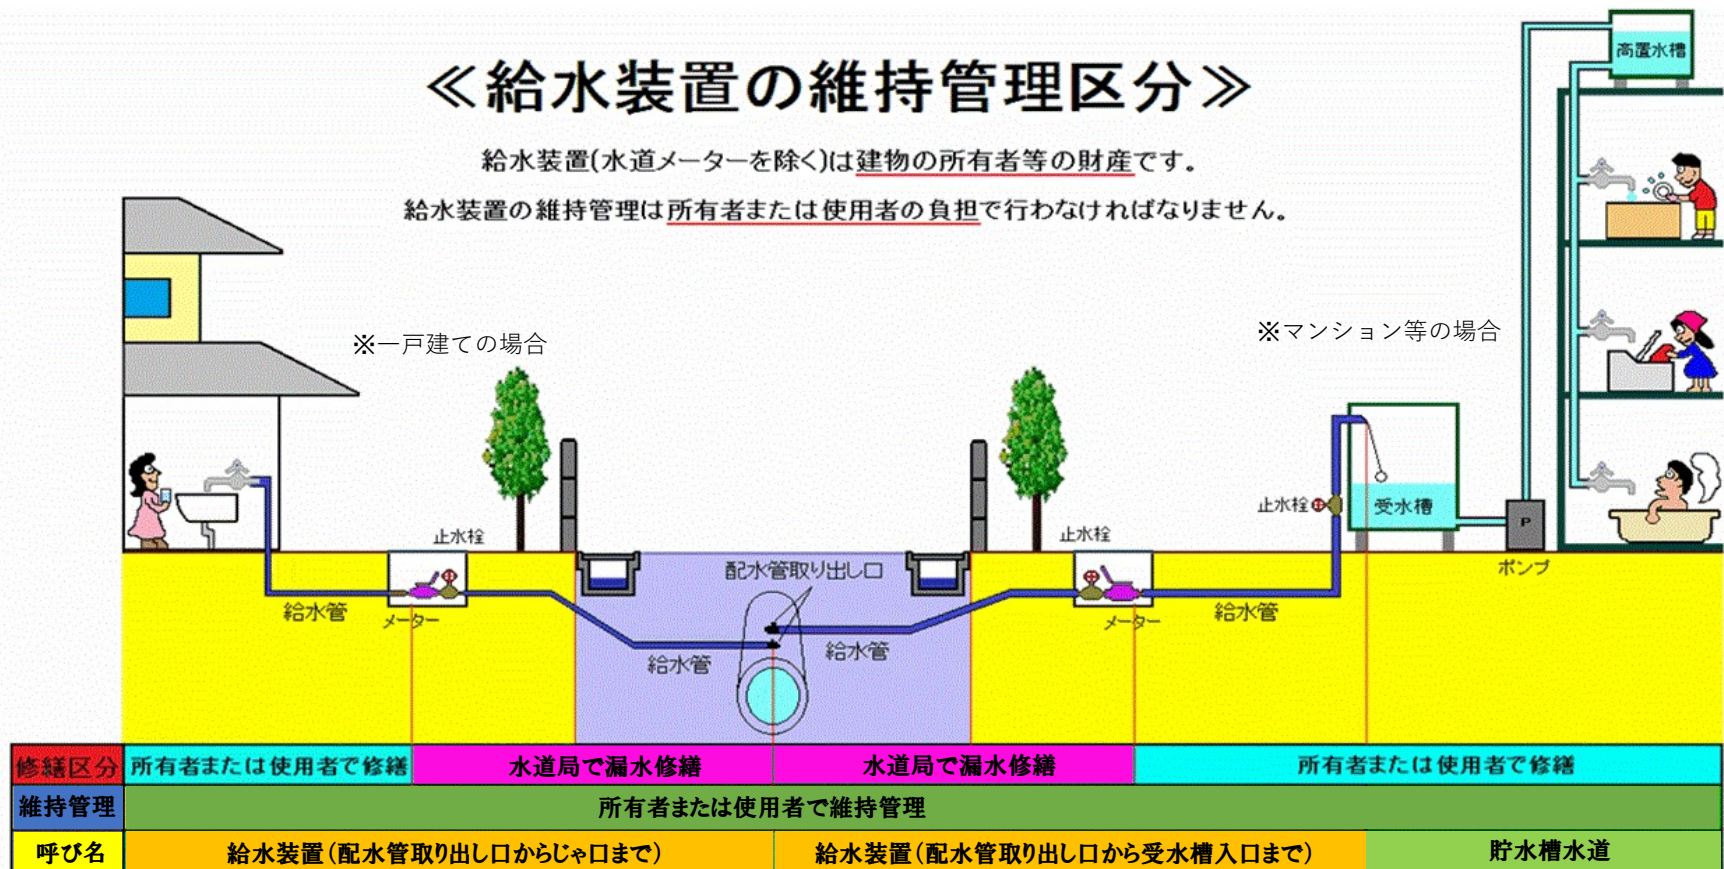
≪給水装置の維持管理区分≫

給水装置(水道メーターを除く)は建物の所有者等の財産です。

給水装置の維持管理は所有者または使用者の負担で行わなければなりません。

高置水槽

※一戸建ての場合

※マンション等の場合

止水栓

止水栓

止水栓

受水槽

ポンプ

配水管取り出し口

給水管

メーター

給水管

給水管

メーター

給水管

| 修繕区分 | 所有者または使用者で修繕 | 水道局で漏水修繕 | 水道局で漏水修繕 | 所有者または使用者で修繕 |
|---|---|---|---|---|
| 維持管理 | 所有者または使用者で維持管理 | | | |
| 呼び名 | 給水装置(配水管取り出し口からじゃ口まで) | | 給水装置(配水管取り出し口から受水槽入口まで) | 貯水槽水道 |